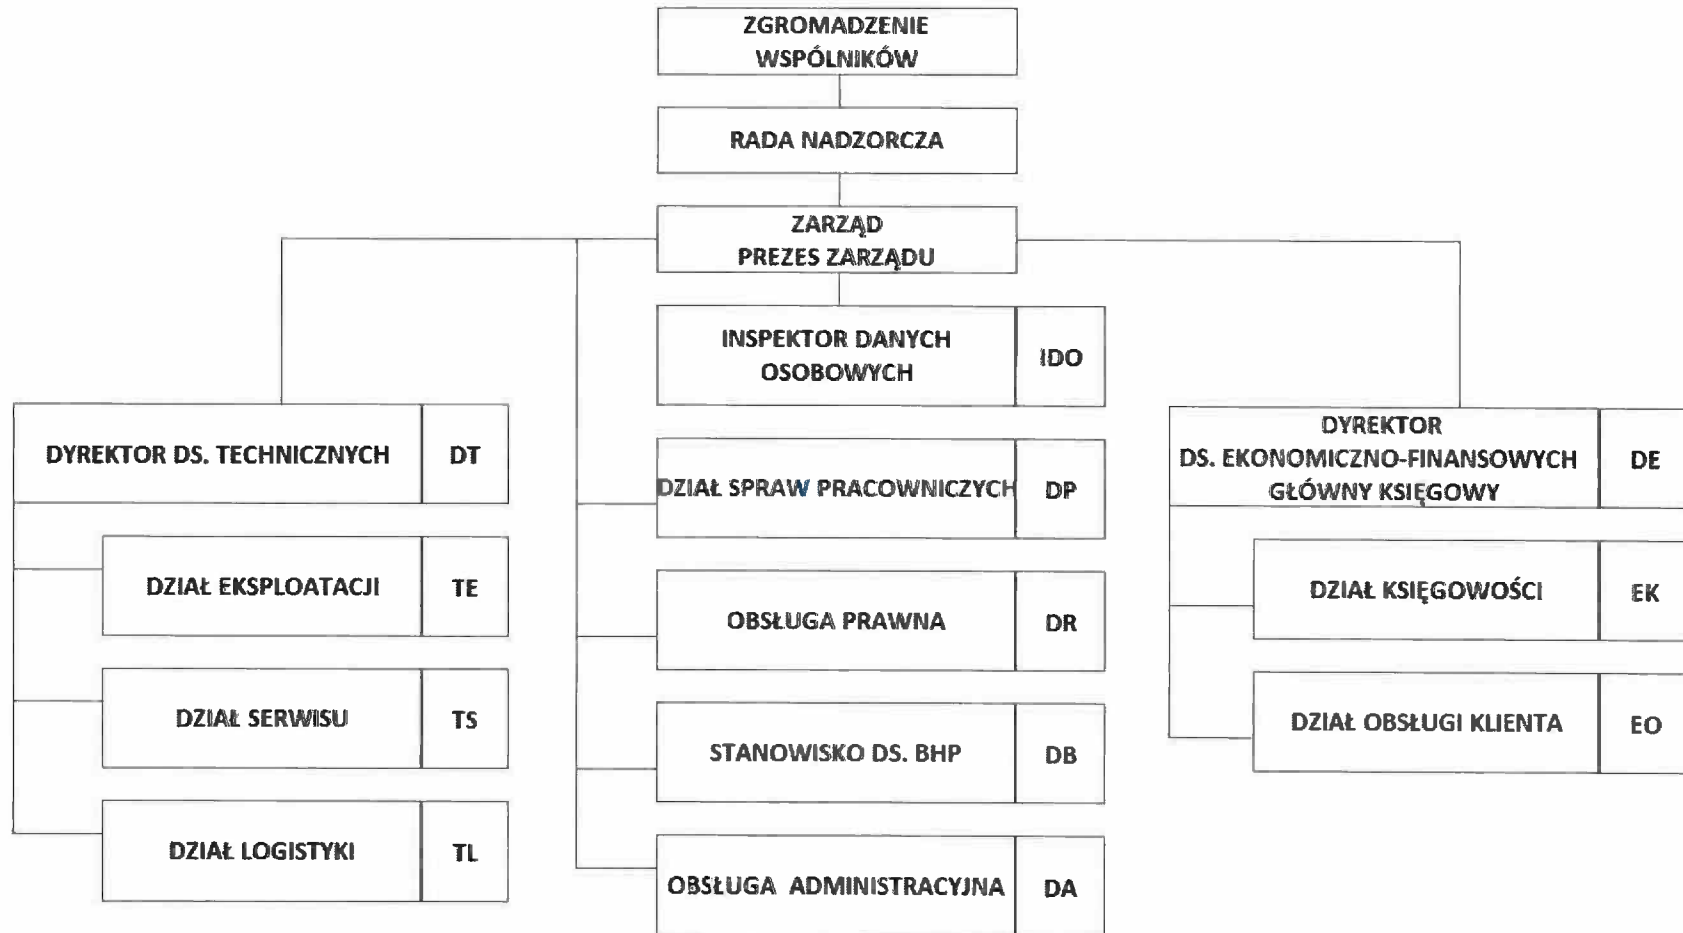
ZGROMADZENIE WSPÓLNIKÓW

RADA NADZORCZA

ZARZĄD
PREZES ZARZĄDU

INSPEKTOR DANYCH OSOBOWYCH | IDO

DYREKTOR DS. TECHNICZNYCH | DT

DZIAŁ EKSPLOATACJI | TE

DZIAŁ SERWISU | TS

DZIAŁ LOGISTYKI | TL

DZIAŁ SPRAW PRACOWNICZYCH | DP

OBSŁUGA PRAWNA | DR

STANOWISKO DS. BHP | DB

OBSŁUGA ADMINISTRACYJNA | DA

DYREKTOR
DS. EKONOMICZNO-FINANSOWYCH
GŁÓWNY KSIĘGOWY | DE

DZIAŁ KSIĘGOWOŚCI | EK

DZIAŁ OBSŁUGI KLIENTA | EO